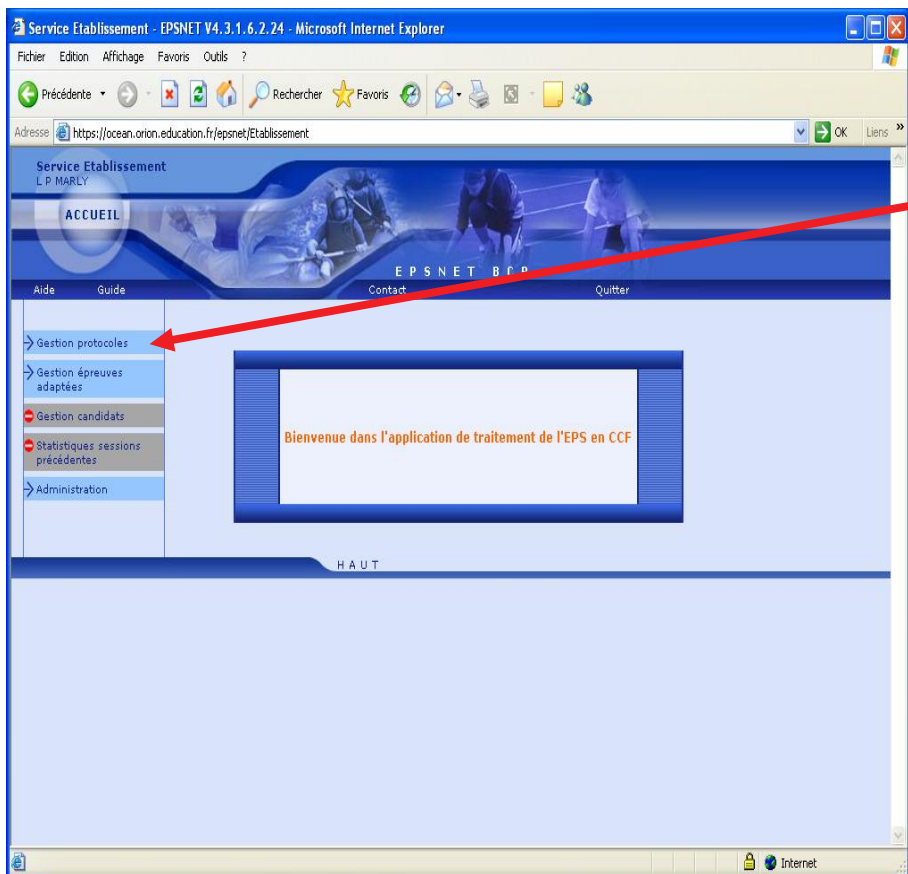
Service Etablissement - EPSNET V4.3.1.6.2.24 - Microsoft Internet Explorer

Fichier Edition Affichage Favoris Outils ?

Précédente Rechercher Favoris

Adresse https://ocean.orion.education.fr/epsnet/Etablissement OK Liens »

Service Etablissement
L P MARLY

ACCUEIL

EPSNET BCP

Aide Guide Contact Quitter

Gestion protocoles

Gestion épreuves adaptées

Gestion candidats

Statistiques sessions précédentes

Administration

Bienvenue dans l'application de traitement de l'EPS en CCF

HAUT

Internet